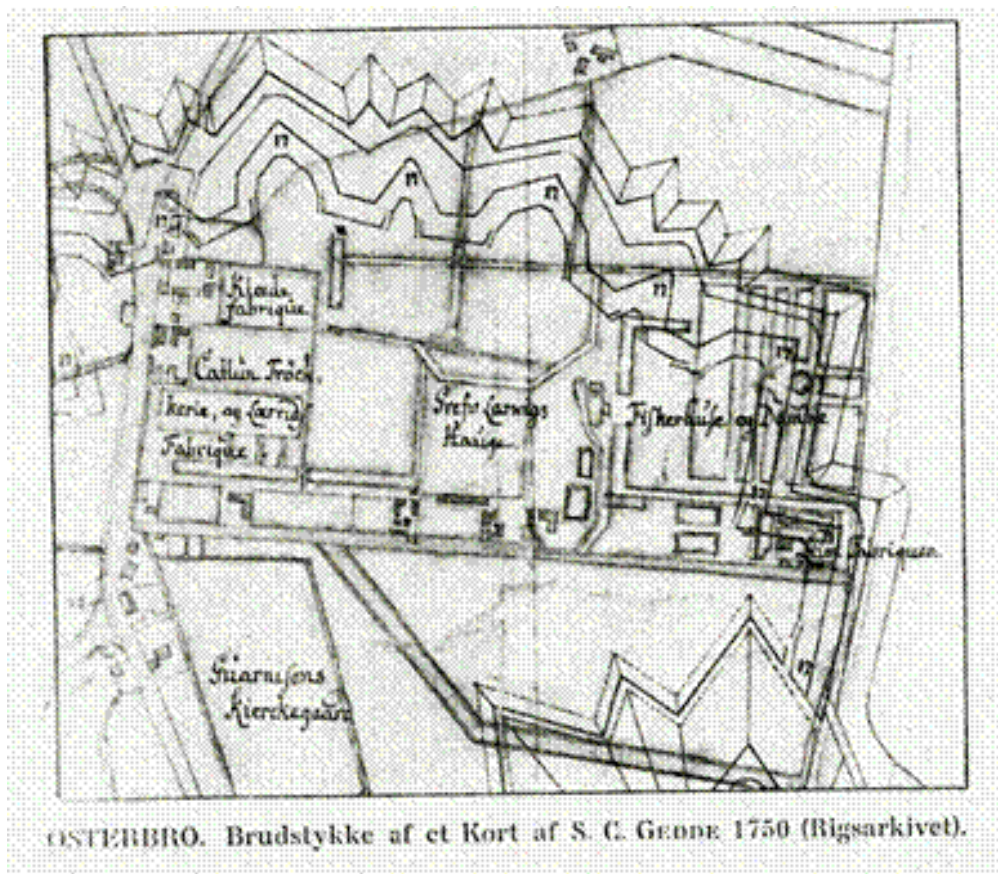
Klæde Fabrique

Cattun Trøck kerie, og Cannis Fabrique

Grefe Larwigs Haüge

Fisker huse og Damme

Fabriquen

Guarnisons Kierckegaard

17

ØSTERBRO. Brudstykke af et Kort af S. C. Gedde 1750 (Rigsarkivet).